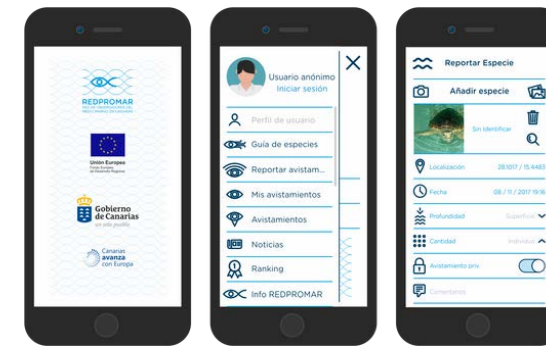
REDPROMAR
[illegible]

Unión Europea
Fondo Europeo de Desarrollo Regional

Gobierno de Canarias
un solo pueblo

Canarias avanza con Europa

Usuario anónimo
Iniciar sesión

Perfil de usuario
Guía de especies
Reportar avistam...
Mis avistamientos
Avistamientos
Noticias
Ranking
Info REDPROMAR

Reportar Especie
Añadir especie
Sin Identificar
Localización 28.1017 / 15.4483
Fecha 08 / 11 / 2017 19:16
Profundidad Superficie
Cantidad Individuo
Avistamiento priv.
Comentarios